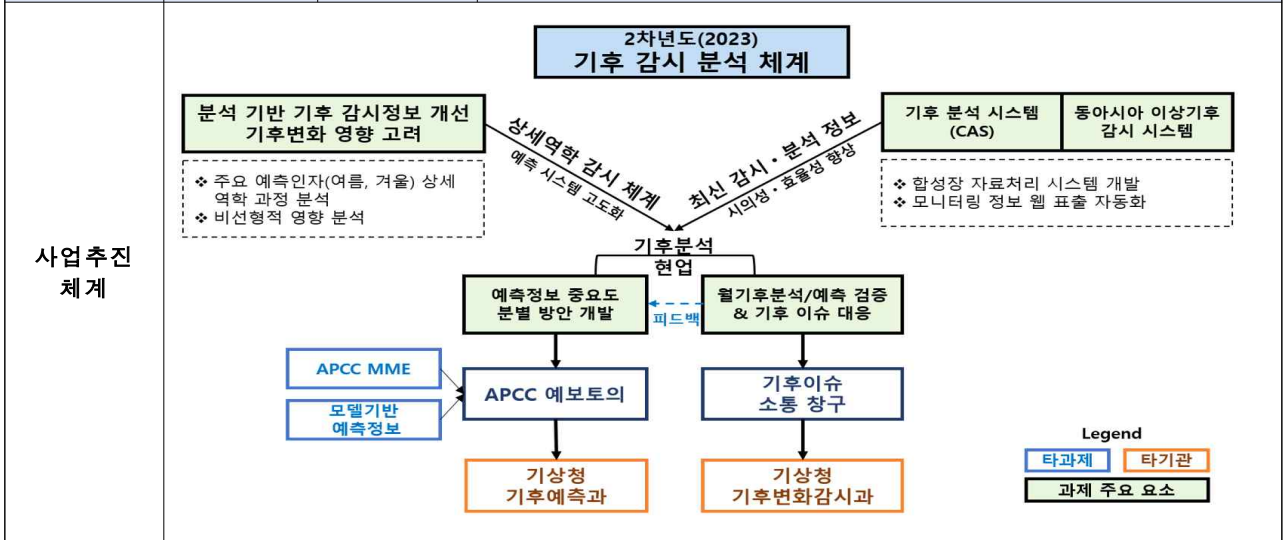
사업추진 체계

2차년도(2023)
기후 감시 분석 체계

분석 기반 기후 감시정보 개선
기후변화 영향 고려

❖ 주요 예측인자(여름, 겨울) 상세 역학 과정 분석
❖ 비선형적 영향 분석

상세역학 감시 체계
예측 시스템 고도화

최신 감시・분석 정보
시의성・효율성 향상

기후 분석 시스템 (CAS)

동아시아 이상기후 감시 시스템

❖ 합성장 자료처리 시스템 개발
❖ 모니터링 정보 웹 표출 자동화

기후분석 현업

예측정보 중요도 분별 방안 개발

피드백

월기후분석/예측 검증 & 기후 이슈 대응

APCC MME

모델기반 예측정보

APCC 예보토의

기후이슈 소통 창구

기상청 기후예측과

기상청 기후변화감시과

Legend
타과제
타기관
과제 주요 요소